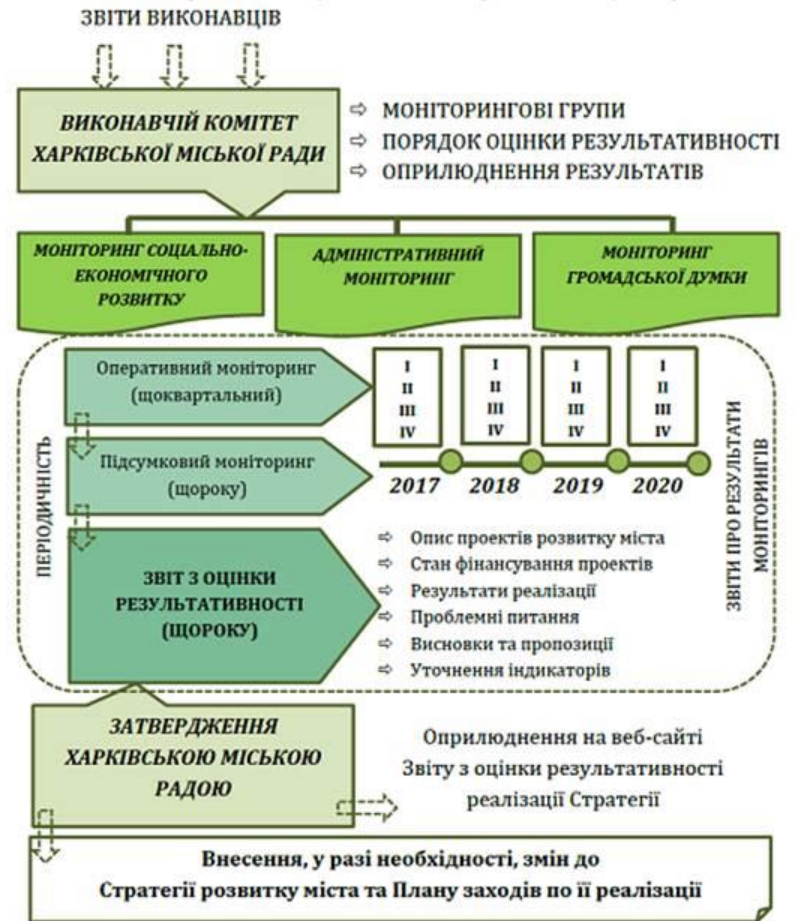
ЗВІТИ ВИКОНАВЦІВ

ВИКОНАВЧІЙ КОМІТЕТ ХАРКІВСЬКОЇ МІСЬКОЇ РАДИ

⇨ МОНІТОРИНГОВІ ГРУПИ
⇨ ПОРЯДОК ОЦІНКИ РЕЗУЛЬТАТИВНОСТІ
⇨ ОПРИЛЮДНЕННЯ РЕЗУЛЬТАТІВ

МОНІТОРИНГ СОЦІАЛЬНО-ЕКОНОМІЧНОГО РОЗВИТКУ

АДМІНІСТРАТИВНИЙ МОНІТОРИНГ

МОНІТОРИНГ ГРОМАДСЬКОЇ ДУМКИ

ПЕРІОДИЧНІСТЬ

Оперативний моніторинг (щоквартальний)

| I II III IV | I II III IV | I II III IV | I II III IV |
|---|---|---|---|
| 2017 | 2018 | 2019 | 2020 |

Підсумковий моніторинг (щороку)

ЗВІТ З ОЦІНКИ РЕЗУЛЬТАТИВНОСТІ (ЩОРОКУ)

⇨ Опис проектів розвитку міста
⇨ Стан фінансування проектів
⇨ Результати реалізації
⇨ Проблемні питання
⇨ Висновки та пропозиції
⇨ Уточнення індикаторів

ЗВІТИ ПРО РЕЗУЛЬТАТИ МОНІТОРИНГІВ

ЗАТВЕРДЖЕННЯ ХАРКІВСЬКОЮ МІСЬКОЮ РАДОЮ

Оприлюднення на веб-сайті Звіту з оцінки результативності реалізації Стратегії

Внесення, у разі необхідності, змін до Стратегії розвитку міста та Плану заходів по її реалізації